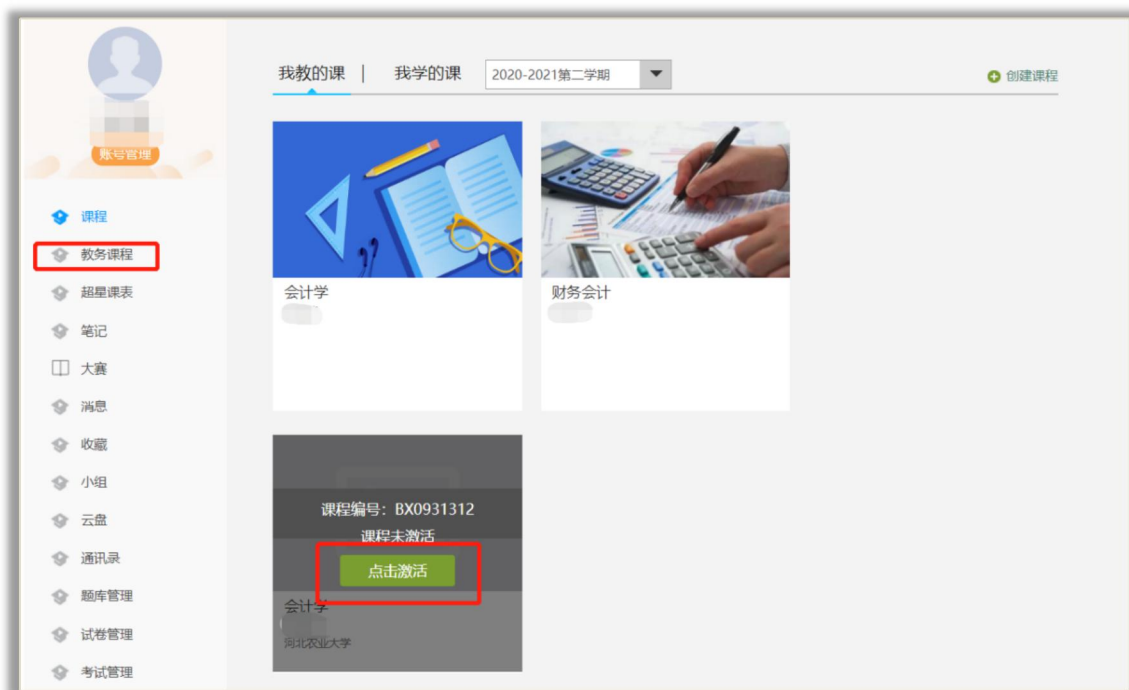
账号管理

课程
教务课程
超星课表
笔记
大赛
消息
收藏
小组
云盘
通讯录
题库管理
试卷管理
考试管理

我教的课 | 我学的课 2020-2021第二学期

创建课程

会计学

财务会计

课程编号：BX0931312
课程未激活
点击激活
会计学
河北农业大学